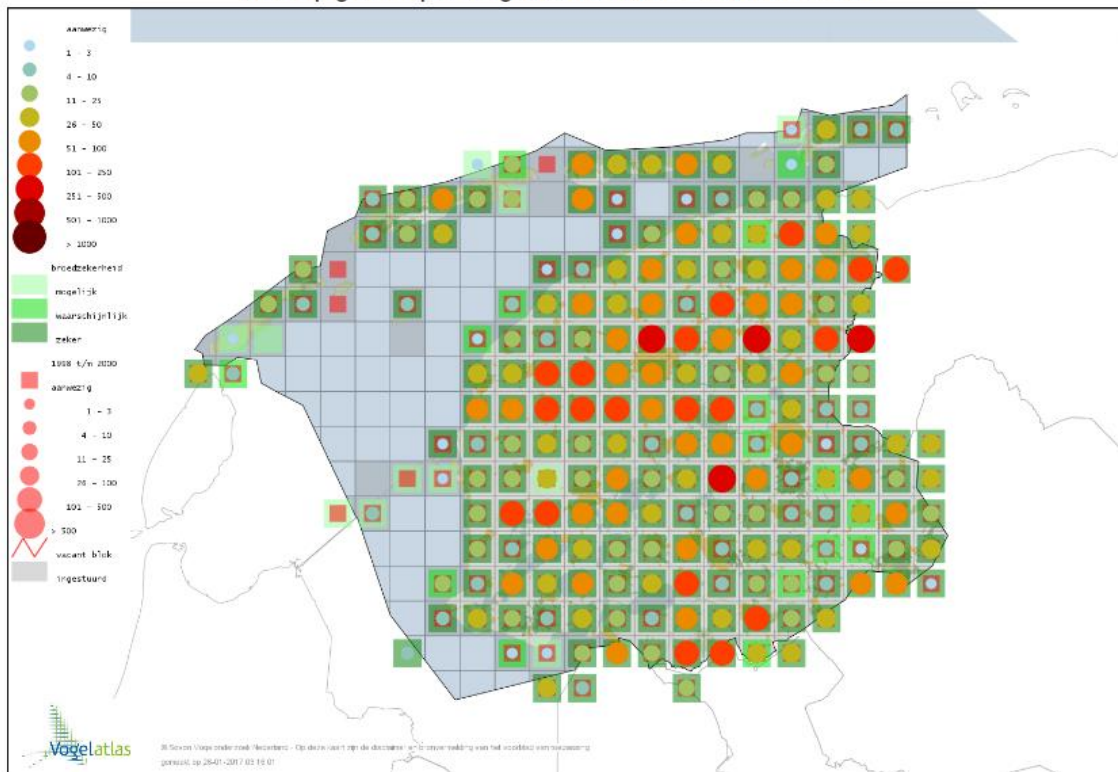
aanwezig
1 - 3
4 - 10
11 - 25
26 - 50
51 - 100
101 - 250
251 - 500
501 - 1000
> 1000
broedzekerheid
mogelijk
waarschijnlijk
zeker
1998 t/m 2000
aanwezig
1 - 3
4 - 10
11 - 25
26 - 100
101 - 500
> 500
vacant blok
ingestuurd

Vogelatlas

© Sovon Vogelonderzoek Nederland - Op deze kaart zijn de disclaimer en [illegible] van het voorbeeld van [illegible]
gemaakt op 26-01-2017 03:15:01